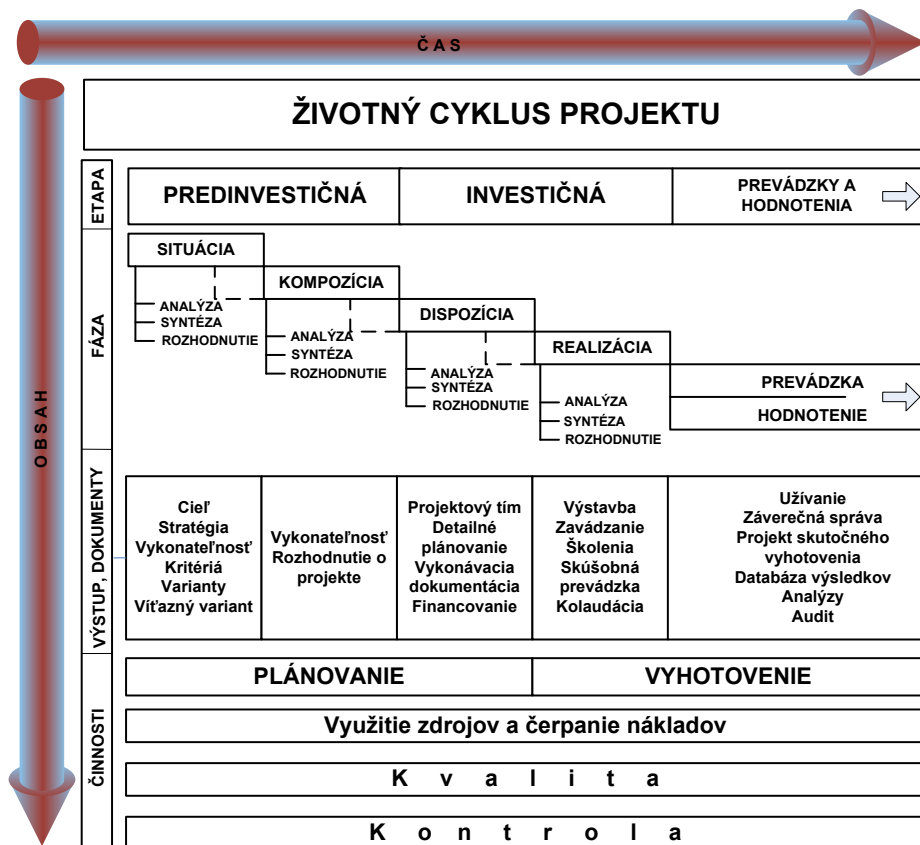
Č A S

O B S A H

ŽIVOTNÝ CYKLUS PROJEKTU

ETAPA

PREDINVESTIČNÁ

INVESTIČNÁ

PREVÁDZKY A HODNOTENIA

FÁZA

SITUÁCIA

ANALÝZA
SYNTÉZA
ROZHODNUTIE

KOMPOZÍCIA

ANALÝZA
SYNTÉZA
ROZHODNUTIE

DISPOZÍCIA

ANALÝZA
SYNTÉZA
ROZHODNUTIE

REALIZÁCIA

ANALÝZA
SYNTÉZA
ROZHODNUTIE

PREVÁDZKA

HODNOTENIE

VÝSTUP, DOKUMENTY

| Cieľ Stratégia Vykonateľnosť Kritériá Varianty Víťazný variant | Vykonateľnosť Rozhodnutie o projekte | Projektový tím Detailné plánovanie Vykonávacia dokumentácia Financovanie | Výstavba Zavádzanie Školenia Skúšobná prevádzka Kolaudácia | Užívanie Záverečná správa Projekt skutočného vyhotovenia Databáza výsledkov Analýzy Audit |
|---|---|---|---|---|

ČINNOSTI

PLÁNOVANIE

VYHOTOVENIE

Využitie zdrojov a čerpanie nákladov

K v a l i t a

K o n t r o l a